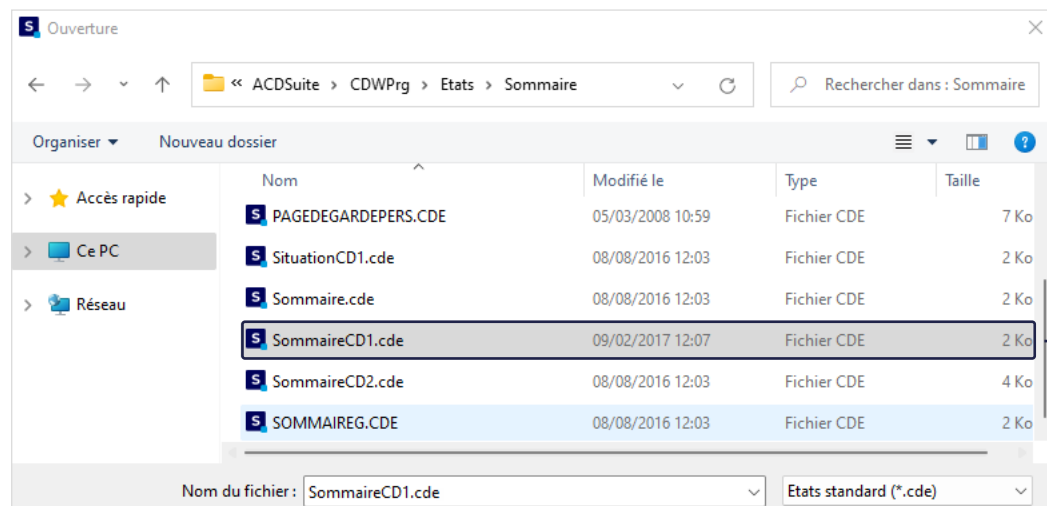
Ouverture

« ACDSuite › CDWPrg › Etats › Sommaire

Rechercher dans : Sommaire

Organiser ▾ Nouveau dossier

Accès rapide
Ce PC
Réseau

| Nom | Modifié le | Type | Taille |
|---|---|---|---|
| PAGEDEGARDEPERS.CDE | 05/03/2008 10:59 | Fichier CDE | 7 Ko |
| SituationCD1.cde | 08/08/2016 12:03 | Fichier CDE | 2 Ko |
| Sommaire.cde | 08/08/2016 12:03 | Fichier CDE | 2 Ko |
| SommaireCD1.cde | 09/02/2017 12:07 | Fichier CDE | 2 Ko |
| SommaireCD2.cde | 08/08/2016 12:03 | Fichier CDE | 4 Ko |
| SOMMAIREG.CDE | 08/08/2016 12:03 | Fichier CDE | 2 Ko |

Nom du fichier : SommaireCD1.cde

Etats standard (*.cde)